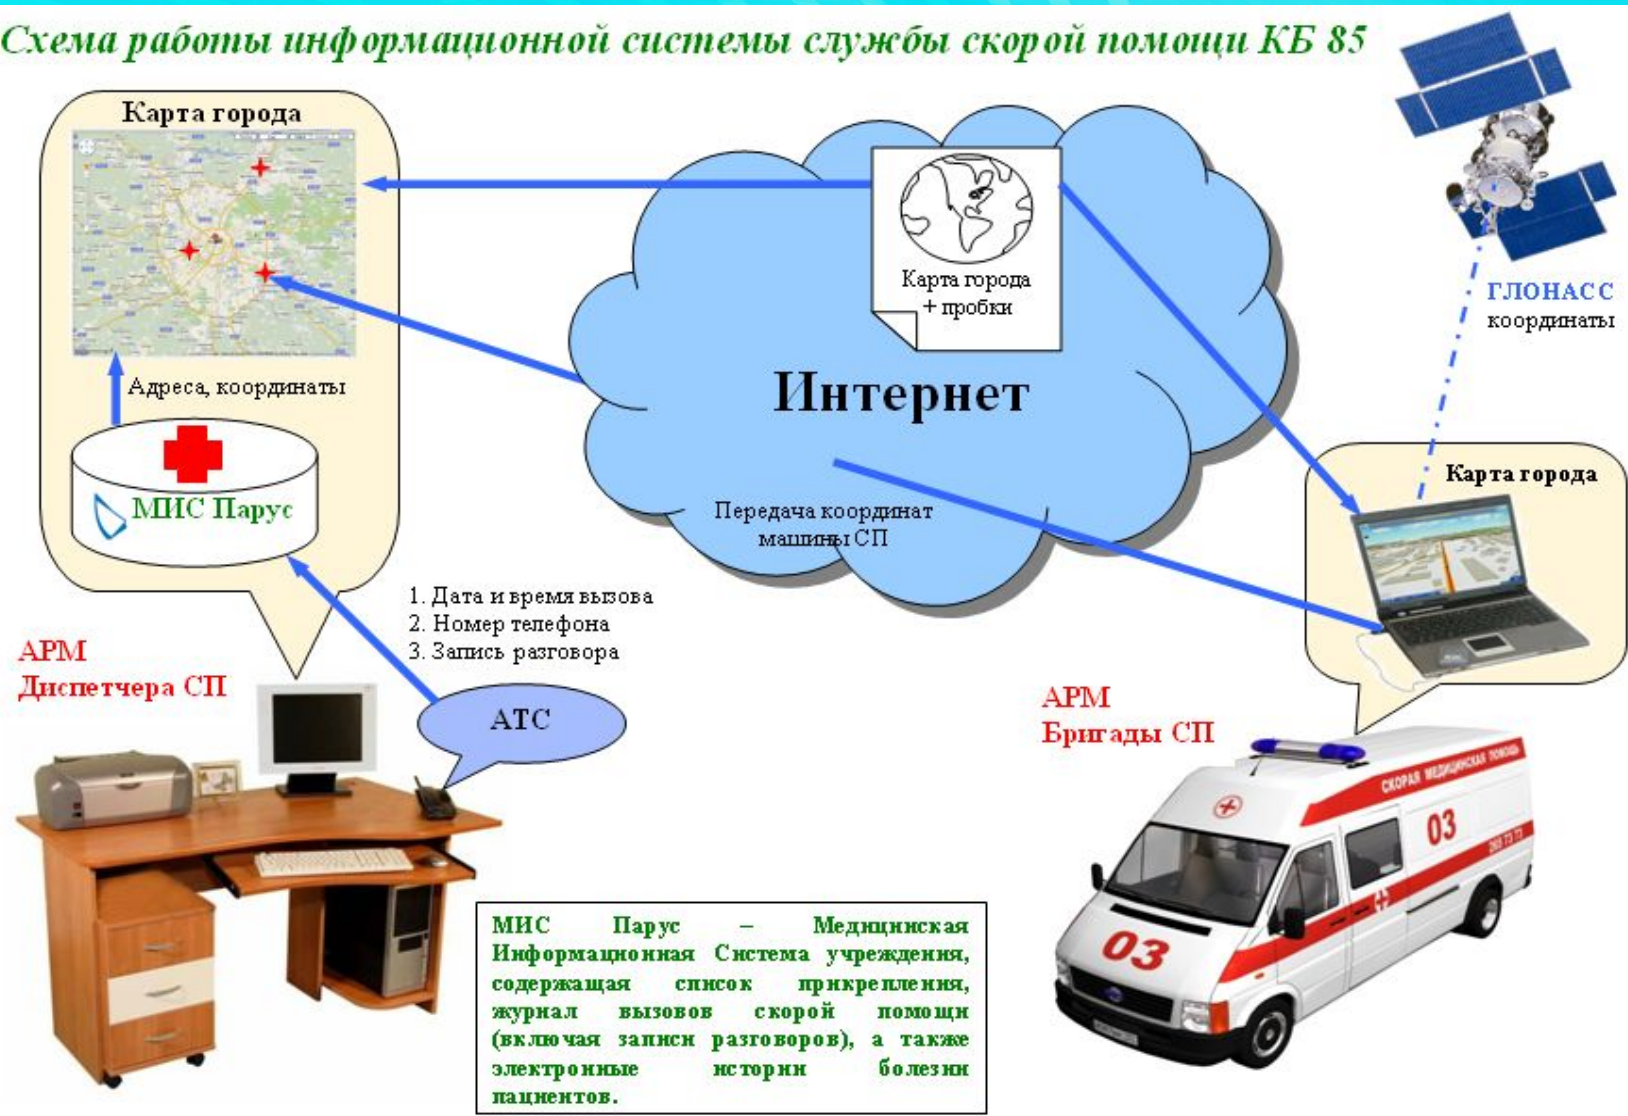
Схема работы информационной системы службы скорой помощи КБ 85

Карта города

Адреса, координаты

МИС Парус

Карта города + пробки

Интернет

ГЛОНАСС координаты

Карта города

Передача координат машины СП

1. Дата и время вызова
2. Номер телефона
3. Запись разговора

АРМ Диспетчера СП

АТС

АРМ Бригады СП

СКОРАЯ МЕДИЦИНСКАЯ ПОМОЩЬ

03

03

МИС Парус – Медицинская Информационная Система учреждения, содержащая список прикрепления, журнал вызовов скорой помощи (включая записи разговоров), а также электронные истории болезни пациентов.